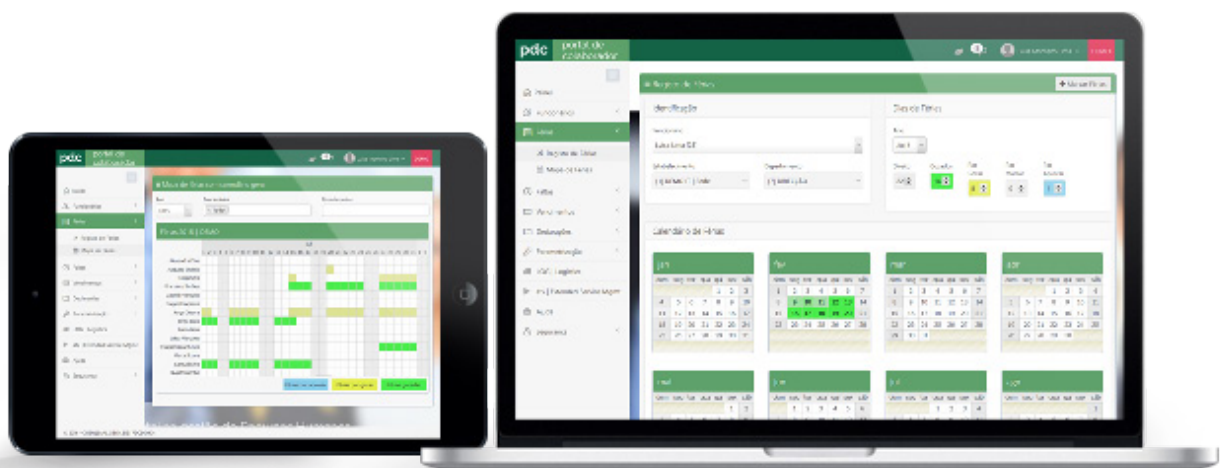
pdc portal do colaborador

pdc portal do colaborador

Home

Férias

Registo de Férias

Mapa de Férias

Calendário de Férias

Identificação

Dias de Férias

+ Marcar Férias

jan

fev

mar

abr

mai

jun

jul

ago